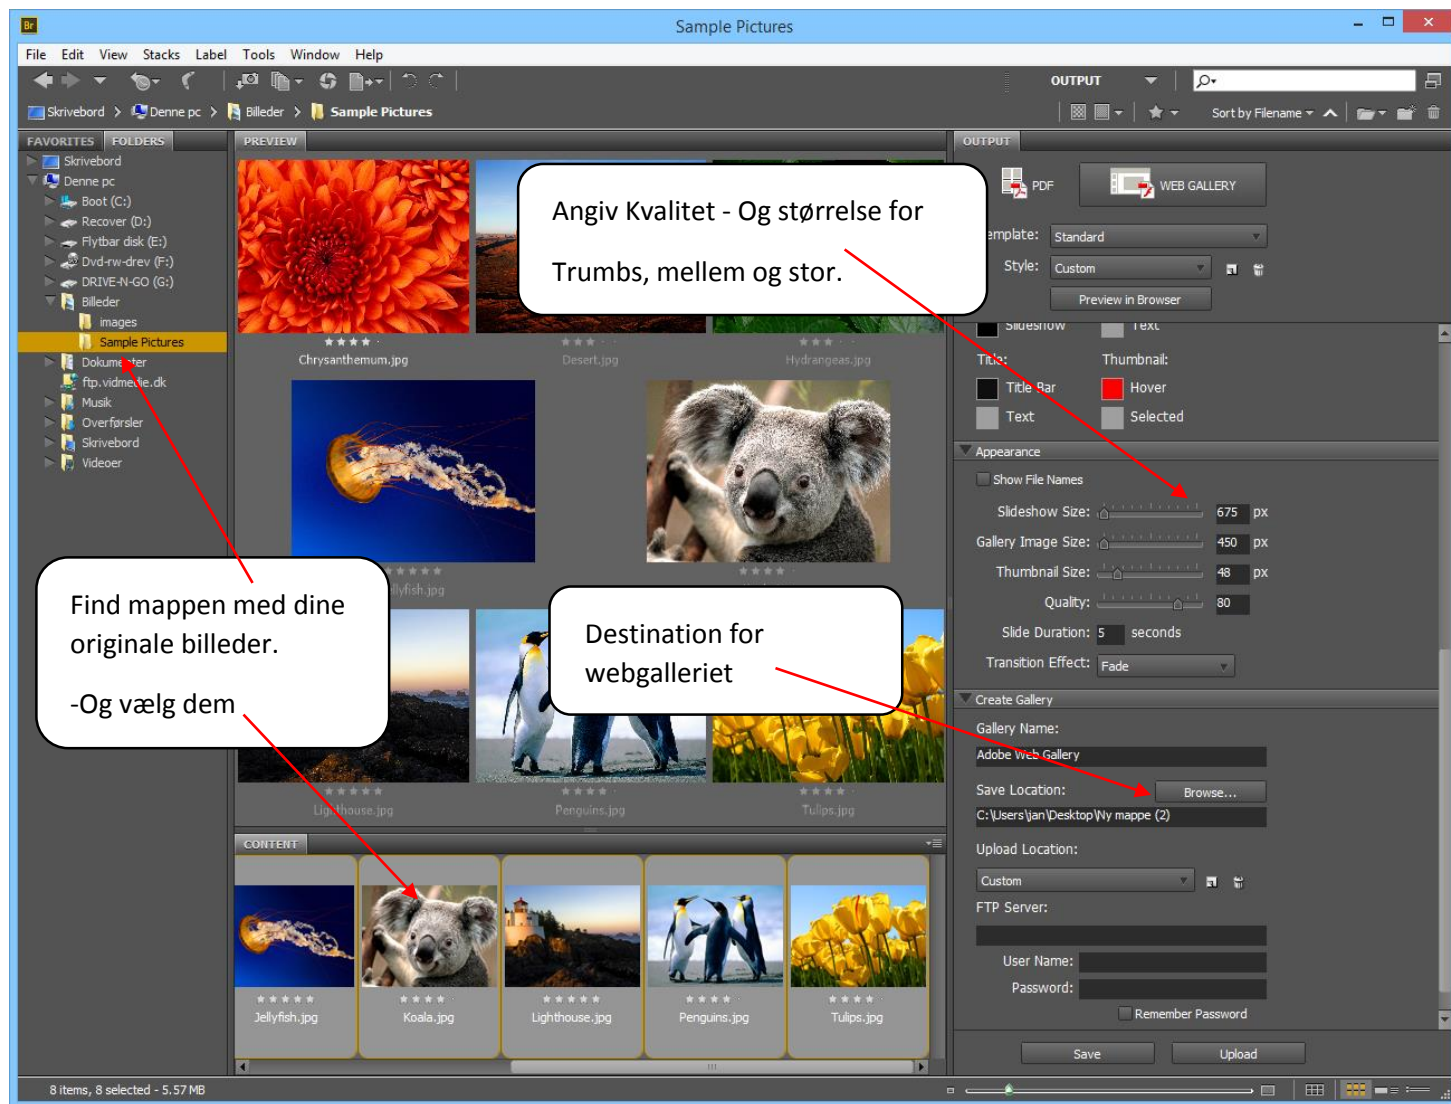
Br Sample Pictures

File Edit View Stacks Label Tools Window Help

OUTPUT

Skrivebord > Denne pc > Billeder > Sample Pictures

Sort by Filename

FAVORITES FOLDERS

Skrivebord
Denne pc
Boot (C:)
Recover (D:)
Flytbar disk (E:)
Dvd-rw-drev (F:)
DRIVE-N-GO (G:)
Billeder
images
Sample Pictures
Dokumenter
ftp.vidmedie.dk
Musik
Overførsler
Skrivebord
Videoer

PREVIEW

Chrysanthemum.jpg
Desert.jpg
Hydrangeas.jpg
Jellyfish.jpg
Lighthouse.jpg
Penguins.jpg
Tulips.jpg

Angiv Kvalitet - Og størrelse for Trumbs, mellem og stor.

Find mappen med dine originale billeder.

-Og vælg dem

Destination for webgalleriet

CONTENT

Jellyfish.jpg
Koala.jpg
Lighthouse.jpg
Penguins.jpg
Tulips.jpg

OUTPUT

PDF
WEB GALLERY

emplate: Standard
Style: Custom
Preview in Browser

Slideshow Text
Title: Thumbnail:
Title Bar Hover
Text Selected

Appearance
Show File Names
Slideshow Size: 675 px
Gallery Image Size: 450 px
Thumbnail Size: 48 px
Quality: 80
Slide Duration: 5 seconds
Transition Effect: Fade

Create Gallery
Gallery Name:
Adobe Web Gallery
Save Location: Browse...
C:\Users\jan\Desktop\Ny mappe (2)
Upload Location:
Custom
FTP Server:
User Name:
Password:
Remember Password
Save Upload

8 items, 8 selected - 5.57 MB